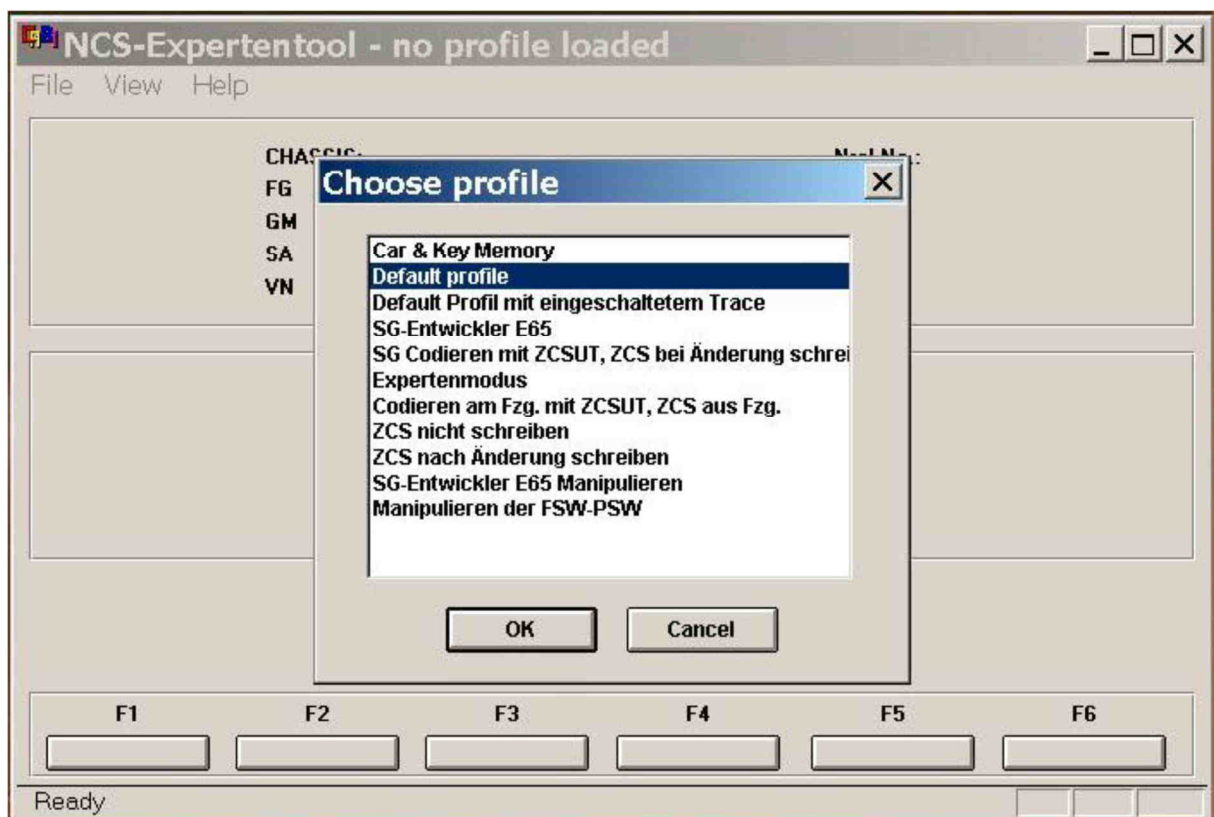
NCS-Expertentool - no profile loaded
File View Help

CHASSIS:
FG
GM
SA
VN

Choose profile

Car & Key Memory
Default profile
Default Profil mit eingeschaltetem Trace
SG-Entwickler E65
SG Codieren mit ZCSUT, ZCS bei Änderung schrei
Expertenmodus
Codieren am Fzg. mit ZCSUT, ZCS aus Fzg.
ZCS nicht schreiben
ZCS nach Änderung schreiben
SG-Entwickler E65 Manipulieren
Manipulieren der FSW-PSW

OK
Cancel

F1 F2 F3 F4 F5 F6

Ready